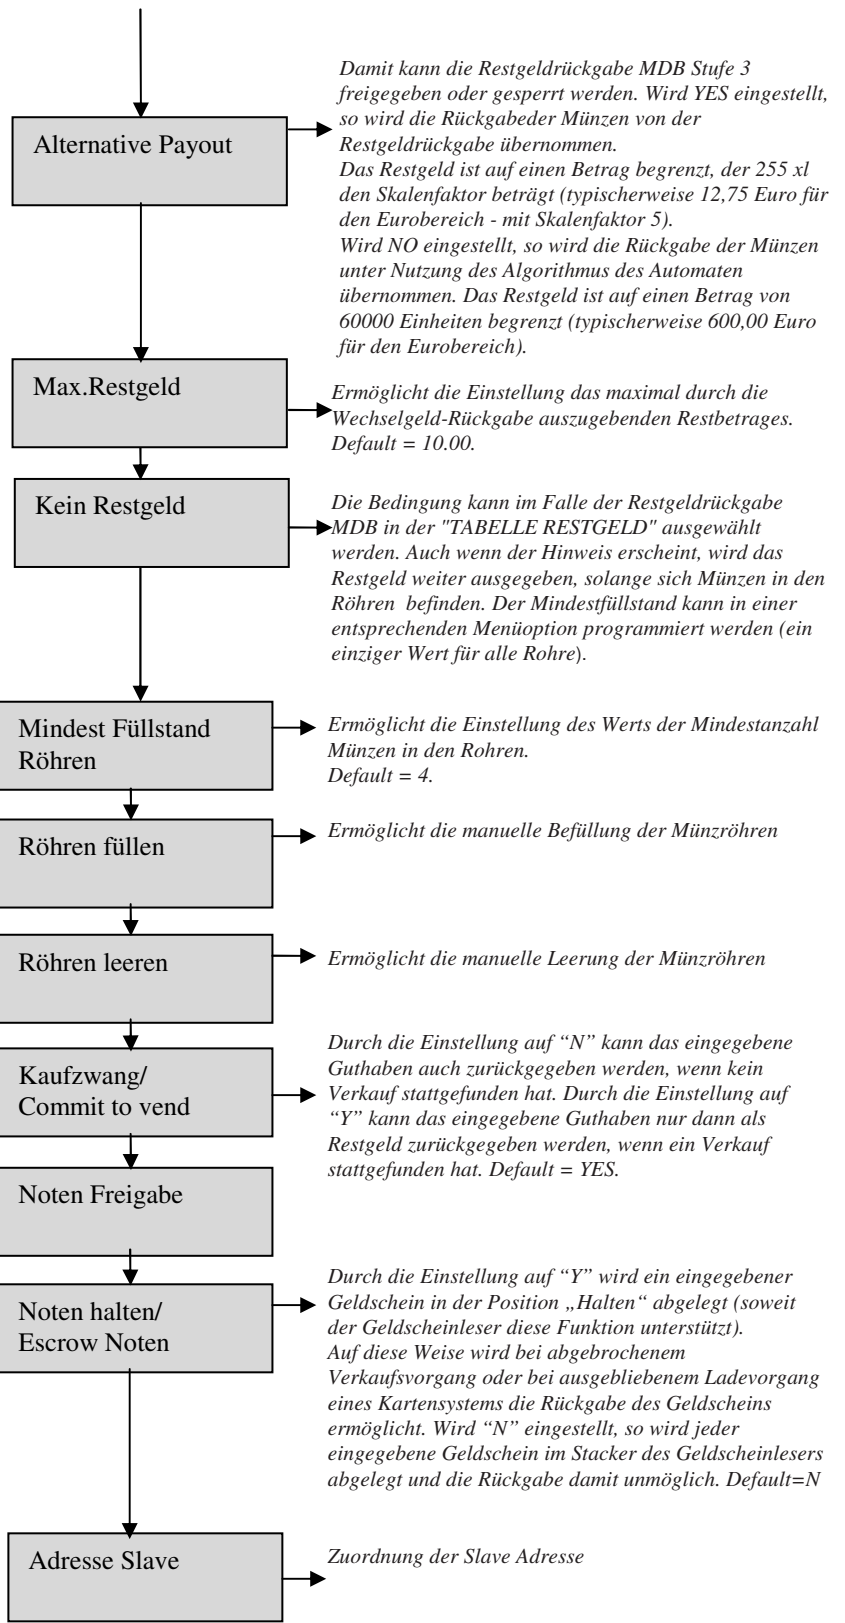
Alternative Payout

Damit kann die Restgeldrückgabe MDB Stufe 3 freigegeben oder gesperrt werden. Wird YES eingestellt, so wird die Rückgabeder Münzen von der Restgeldrückgabe übernommen.
Das Restgeld ist auf einen Betrag begrenzt, der 255 xl den Skalenfaktor beträgt (typischerweise 12,75 Euro für den Eurobereich - mit Skalenfaktor 5).
Wird NO eingestellt, so wird die Rückgabe der Münzen unter Nutzung des Algorithmus des Automaten übernommen. Das Restgeld ist auf einen Betrag von 60000 Einheiten begrenzt (typischerweise 600,00 Euro für den Eurobereich).

Max.Restgeld

Ermöglicht die Einstellung das maximal durch die Wechselgeld-Rückgabe auszugebenden Restbetrages.
Default = 10.00.

Kein Restgeld

Die Bedingung kann im Falle der Restgeldrückgabe MDB in der "TABELLE RESTGELD" ausgewählt werden. Auch wenn der Hinweis erscheint, wird das Restgeld weiter ausgegeben, solange sich Münzen in den Röhren befinden. Der Mindestfüllstand kann in einer entsprechenden Menüoption programmiert werden (ein einziger Wert für alle Rohre).

Mindest Füllstand Röhren

Ermöglicht die Einstellung des Werts der Mindestanzahl Münzen in den Rohren.
Default = 4.

Röhren füllen

Ermöglicht die manuelle Befüllung der Münzröhren

Röhren leeren

Ermöglicht die manuelle Leerung der Münzröhren

Kaufzwang/ Commit to vend

Durch die Einstellung auf “N” kann das eingegebene Guthaben auch zurückgegeben werden, wenn kein Verkauf stattgefunden hat. Durch die Einstellung auf “Y” kann das eingegebene Guthaben nur dann als Restgeld zurückgegeben werden, wenn ein Verkauf stattgefunden hat. Default = YES.

Noten Freigabe

Noten halten/ Escrow Noten

Durch die Einstellung auf “Y” wird ein eingegebener Geldschein in der Position „Halten“ abgelegt (soweit der Geldscheinleser diese Funktion unterstützt).
Auf diese Weise wird bei abgebrochenem Verkaufsvorgang oder bei ausgebliebenem Ladevorgang eines Kartensystems die Rückgabe des Geldscheins ermöglicht. Wird “N” eingestellt, so wird jeder eingegebene Geldschein im Stacker des Geldscheinlesers abgelegt und die Rückgabe damit unmöglich. Default=N

Adresse Slave

Zuordnung der Slave Adresse